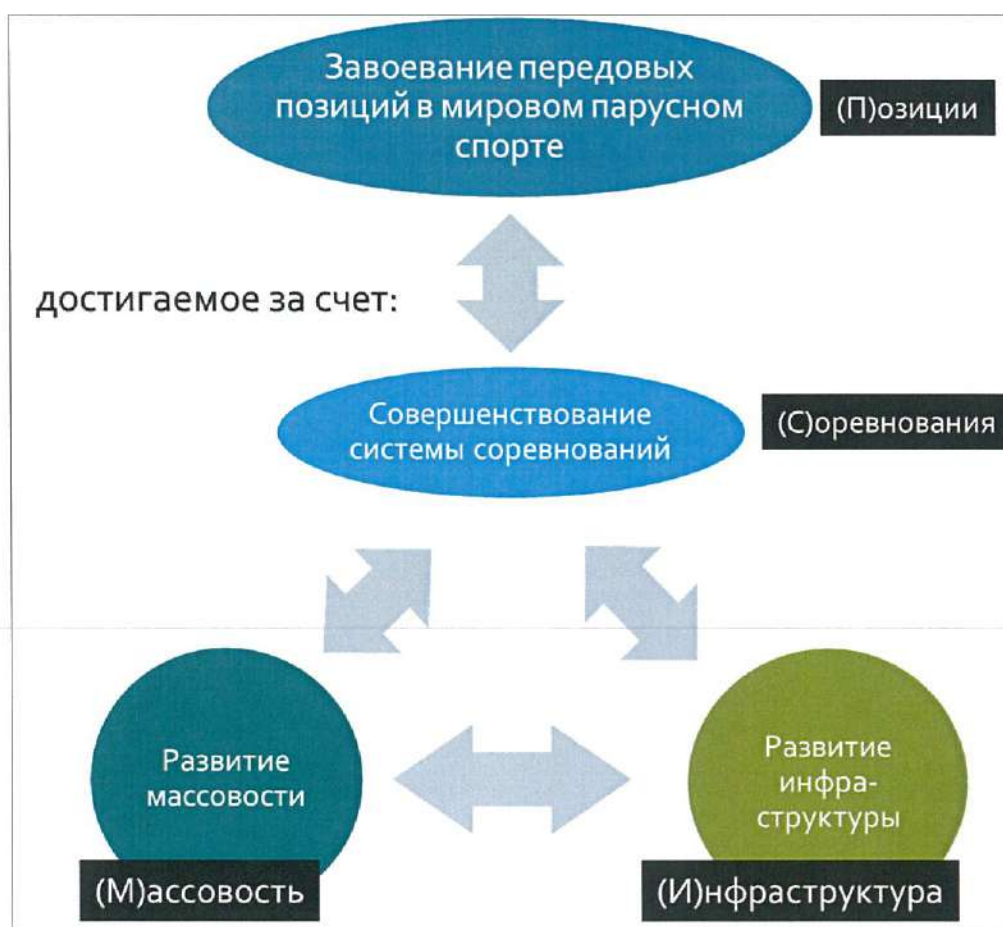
Завоевание передовых позиций в мировом парусном спорте

(П)озиции

достигаемое за счет:

Совершенствование системы соревнований

(С)оревнования

Развитие массовости

Развитие инфраструктуры

(М)ассовость

(И)нфраструктура